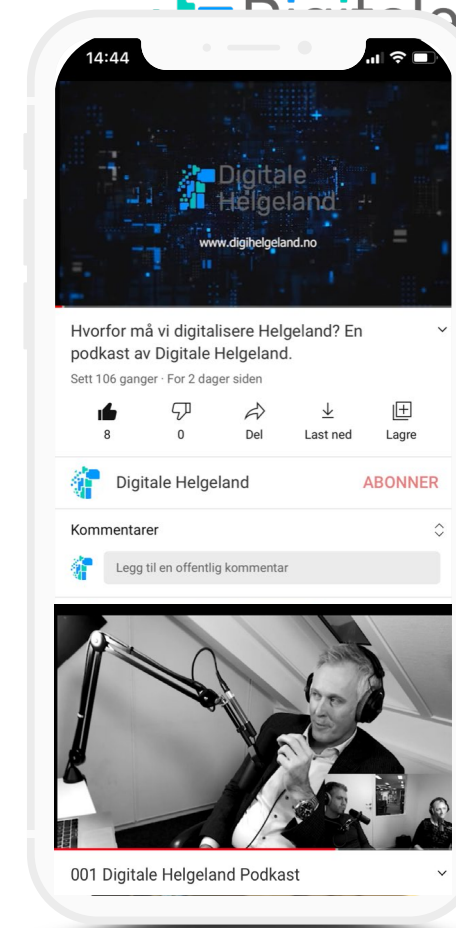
Digitale

14:44

Digitale Helgeland

www.digihelgeland.no

Hvorfor må vi digitalisere Helgeland? En podkast av Digitale Helgeland.

Sett 106 ganger · For 2 dager siden

8

0

Del

Last ned

Lagre

Digitale Helgeland

ABONNER

Kommentarer

Legg til en offentlig kommentar

001 Digitale Helgeland Podkast